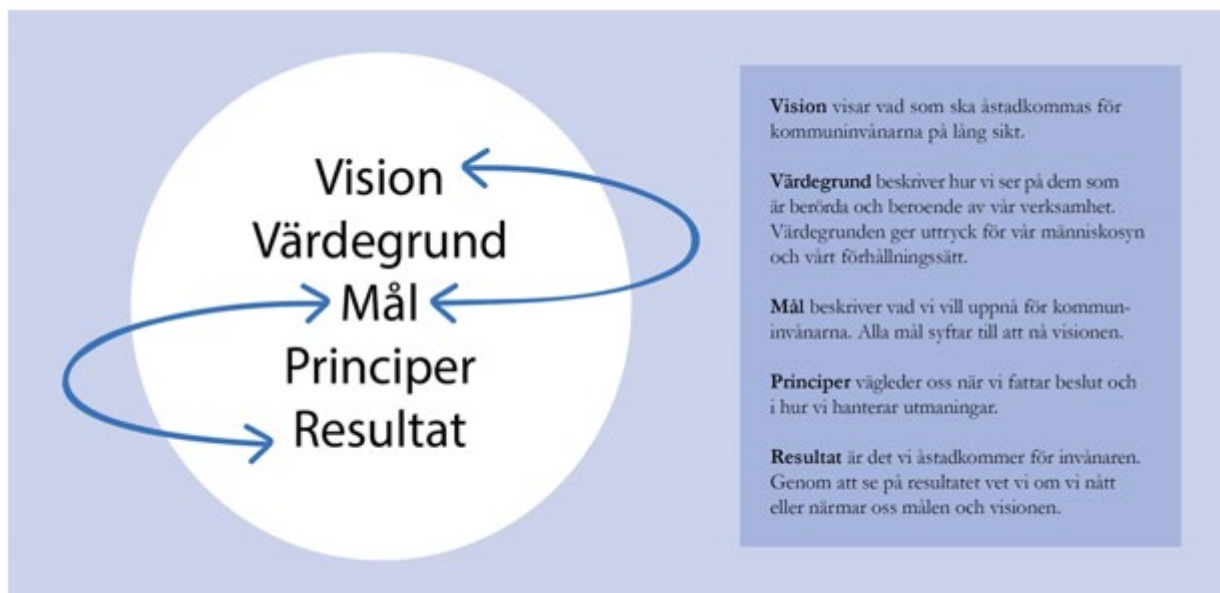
Vision
Värdegrund
Mål
Principer
Resultat

**Vision** visar vad som ska åstadkommas för kommuninvånarna på lång sikt.

**Värdegrund** beskriver hur vi ser på dem som är berörda och beroende av vår verksamhet. Värdegrunden ger uttryck för vår människosyn och vårt förhållningssätt.

**Mål** beskriver vad vi vill uppnå för kommuninvånarna. Alla mål syftar till att nå visionen.

**Principer** vägleder oss när vi fattar beslut och i hur vi hanterar utmaningar.

**Resultat** är det vi åstadkommer för invånaren. Genom att se på resultatet vet vi om vi nått eller närmar oss målen och visionen.